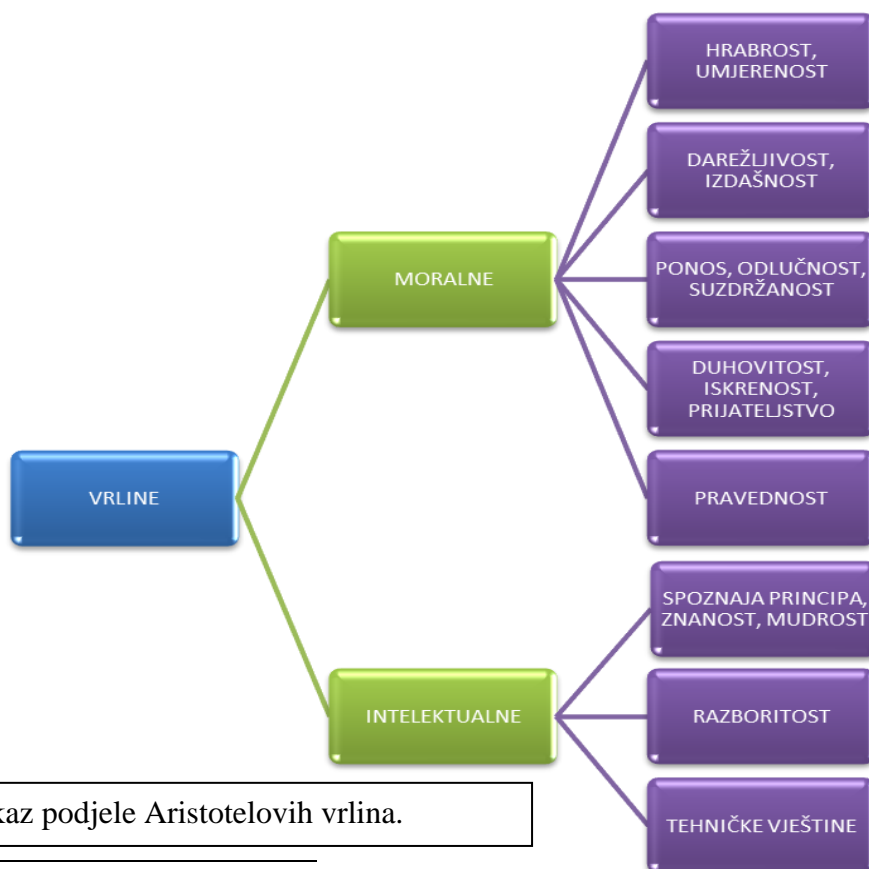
VRLINE

MORALNE

HRABROST, UMJERENOST

DAREŽLJIVOST, IZDAŠNOST

PONOS, ODLUČNOST, SUZDRŽANOST

DUHOVITOST, ISKRENOST, PRIJATELJSTVO

PRAVEDNOST

INTELEKTUALNE

SPOZNAJA PRINCIPA, ZNANOST, MUDROST

RAZBORITOST

TEHNIČKE VJEŠTINE

kaz podjele Aristotelovih vrlina.